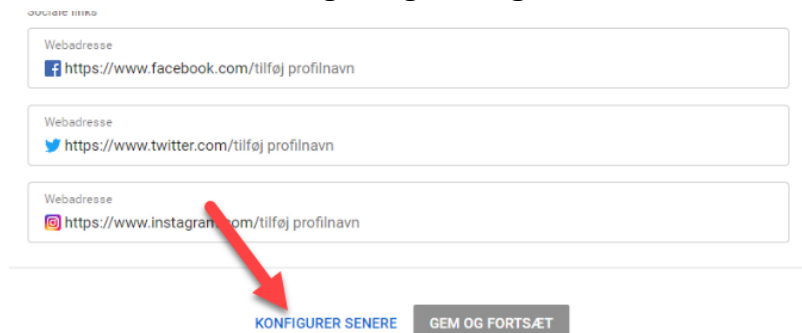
Sociale links

Webadresse
https://www.facebook.com/tilføj profilnavn

Webadresse
https://www.twitter.com/tilføj profilnavn

Webadresse
https://www.instagram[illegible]om/tilføj profilnavn

KONFIGURER SENERE
GEM OG FORTSÆT